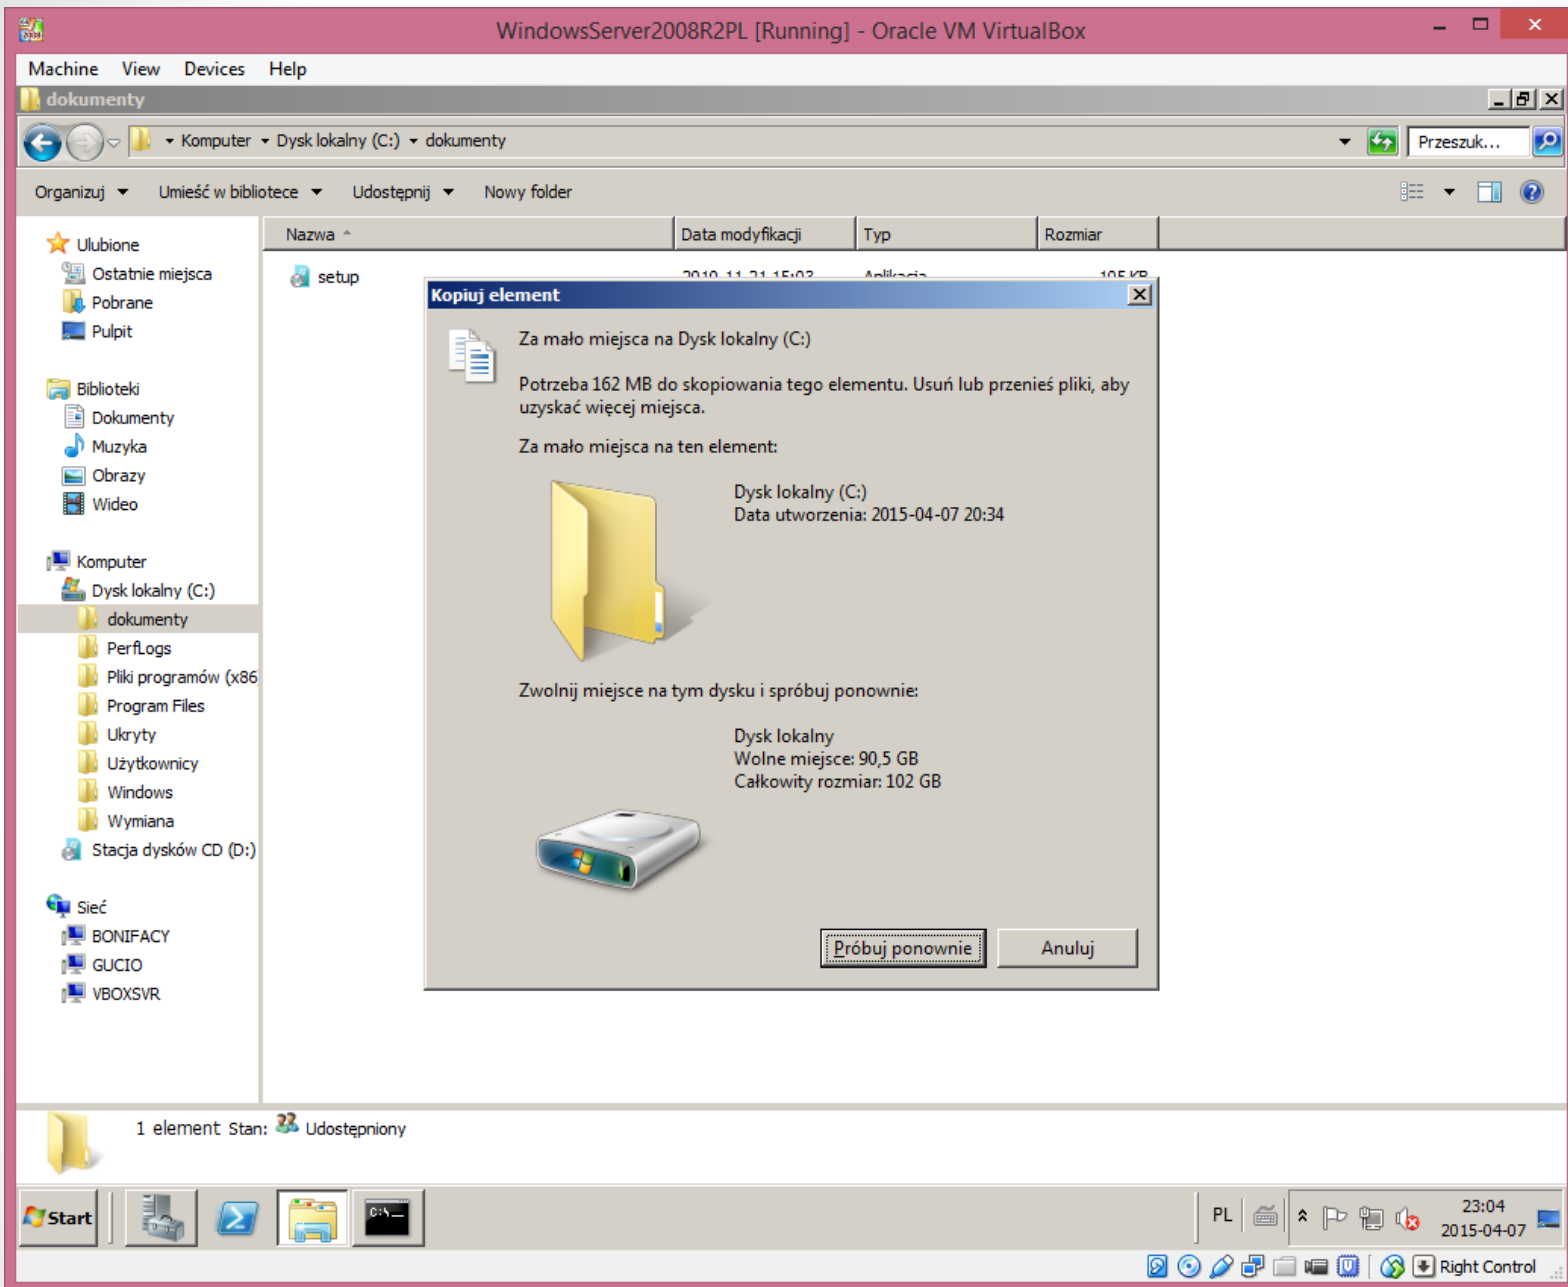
WindowsServer2008R2PL [Running] - Oracle VM VirtualBox

Machine View Devices Help

dokumenty

Komputer ▸ Dysk lokalny (C:) ▸ dokumenty

Przeszuk...

Organizuj ▾ Umieść w bibliotece ▾ Udostępnij ▾ Nowy folder

Ulubione
Ostatnie miejsca
Pobrane
Pulpit

Biblioteki
Dokumenty
Muzyka
Obrazy
Wideo

Komputer
Dysk lokalny (C:)
dokumenty
PerfLogs
Pliki programów (x86
Program Files
Ukryty
Użytkownicy
Windows
Wymiana
Stacja dysków CD (D:)

Sieć
BONIFACY
GUCIO
VBOXSVR

| Nazwa | Data modyfikacji | Typ | Rozmiar |
|---|---|---|---|
| setup | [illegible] | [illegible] | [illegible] |

Kopiuj element

Za mało miejsca na Dysk lokalny (C:)

Potrzeba 162 MB do skopiowania tego elementu. Usuń lub przenieś pliki, aby uzyskać więcej miejsca.

Za mało miejsca na ten element:

Dysk lokalny (C:)
Data utworzenia: 2015-04-07 20:34

Zwolnij miejsce na tym dysku i spróbuj ponownie:

Dysk lokalny
Wolne miejsce: 90,5 GB
Całkowity rozmiar: 102 GB

Próbuj ponownie
Anuluj

1 element Stan: Udostępniony

Start

PL

23:04
2015-04-07

Right Control